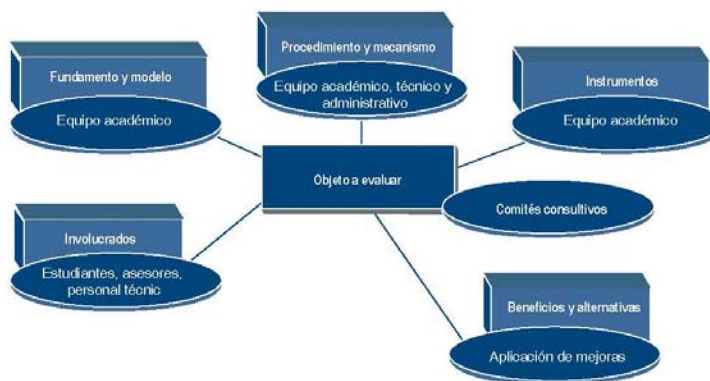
Procedimiento y mecanismo

Equipo académico, técnico y administrativo

Fundamento y modelo

Equipo académico

Instrumentos

Equipo académico

Objeto a evaluar

Comités consultivos

Involucrados

Estudiantes, asesores, personal técnic

Beneficios y alternativas

Aplicación de mejoras